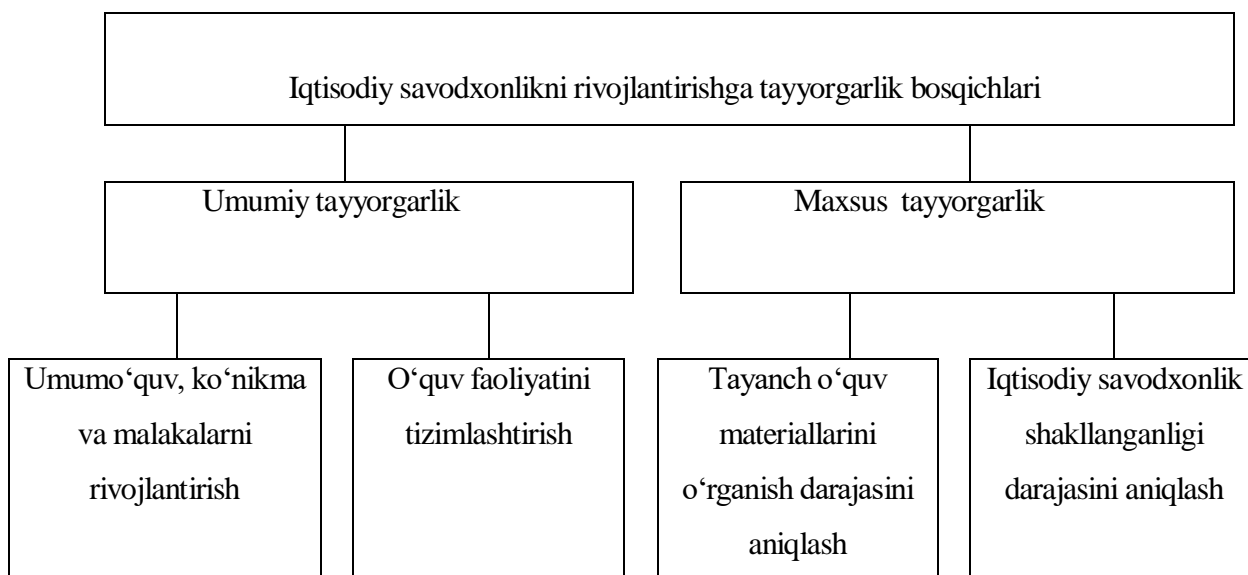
Iqtisodiy savodxonlikni rivojlantirishga tayyorgarlik bosqichlari

Umumiy tayyorgarlik

Maxsus tayyorgarlik

Umumo‘quv, ko‘nikma va malakalarni rivojlantirish

O‘quv faoliyatini tizimlashtirish

Tayanch o‘quv materiallarini o‘rganish darajasini aniqlash

Iqtisodiy savodxonlik shakllanganligi darajasini aniqlash